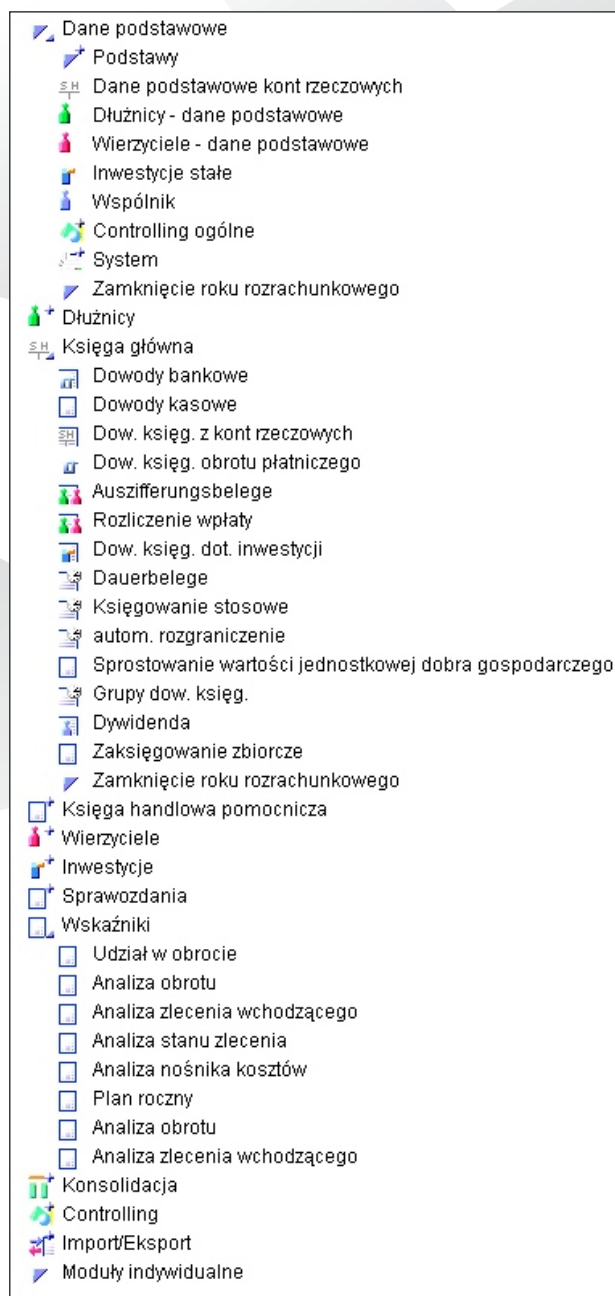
Dane podstawowe
Podstawy
SH Dane podstawowe kont rzeczowych
Dłużnicy - dane podstawowe
Wierzyciele - dane podstawowe
Inwestycje stałe
Wspólnik
Controlling ogólne
System
Zamknięcie roku rozrachunkowego
Dłużnicy
SH Księga główna
Dowody bankowe
Dowody kasowe
SH Dow. księg. z kont rzeczowych
Dow. księg. obrotu płatniczego
Auszifferungsbelege
Rozliczenie wpłaty
Dow. księg. dot. inwestycji
Dauerbelege
Księgowanie stosowe
autom. rozgraniczenie
Sprostowanie wartości jednostkowej dobra gospodarczego
Grupy dow. księg.
Dywidenda
Zaksięgowanie zbiorcze
Zamknięcie roku rozrachunkowego
Księga handlowa pomocnicza
Wierzyciele
Inwestycje
Sprawozdania
Wskaźniki
Udział w obrocie
Analiza obrotu
Analiza zlecenia wchodzącego
Analiza stanu zlecenia
Analiza nośnika kosztów
Plan roczny
Analiza obrotu
Analiza zlecenia wchodzącego
Konsolidacja
Controlling
Import/Eksport
Moduły indywidualne